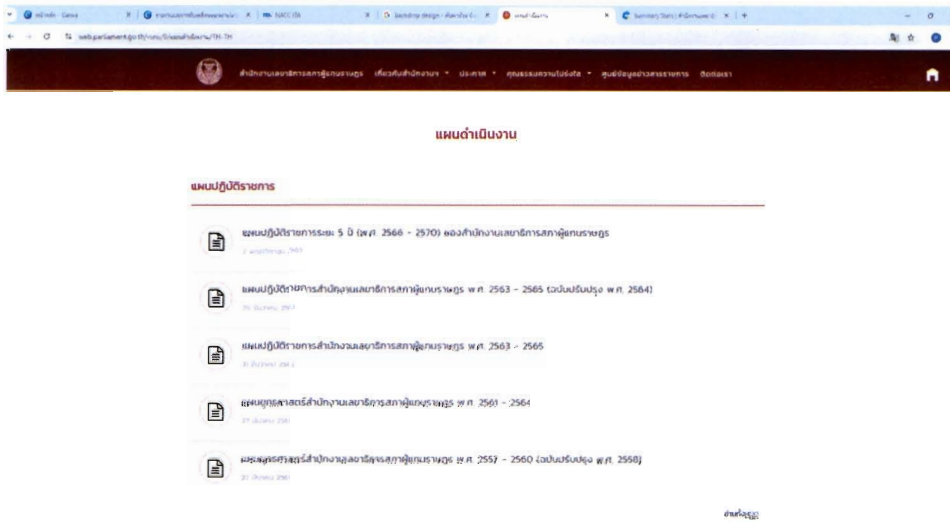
หน้าหลัก - Canva | รายงานผลการดำเนินงาน | NACC ITA | backdrop design | แผนดำเนินงาน | Summary Stats

web.parliament.go.th/view/5/แผนดำเนินงาน/TH-TH

สำนักงานเลขาธิการสภาผู้แทนราษฎร เกี่ยวกับสำนักงานฯ ประกาศ คุณธรรมความโปร่งใส ศูนย์ข้อมูลข่าวสารราชการ ติดต่อเรา

แผนดำเนินงาน

แผนปฏิบัติราชการ

แผนปฏิบัติราชการระยะ 5 ปี (พ.ศ. 2566 - 2570) ของสำนักงานเลขาธิการสภาผู้แทนราษฎร

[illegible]

แผนปฏิบัติราชการสำนักงานเลขาธิการสภาผู้แทนราษฎร พ.ศ. 2563 - 2565 (ฉบับปรับปรุง พ.ศ. 2564)

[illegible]

แผนปฏิบัติราชการสำนักงานเลขาธิการสภาผู้แทนราษฎร พ.ศ. 2563 - 2565

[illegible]

แผนยุทธศาสตร์สำนักงานเลขาธิการสภาผู้แทนราษฎร พ.ศ. 2561 - 2564

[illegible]

แผนยุทธศาสตร์สำนักงานเลขาธิการสภาผู้แทนราษฎร พ.ศ. 2557 - 2560 (ฉบับปรับปรุง พ.ศ. 2558)

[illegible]

ดูทั้งหมด